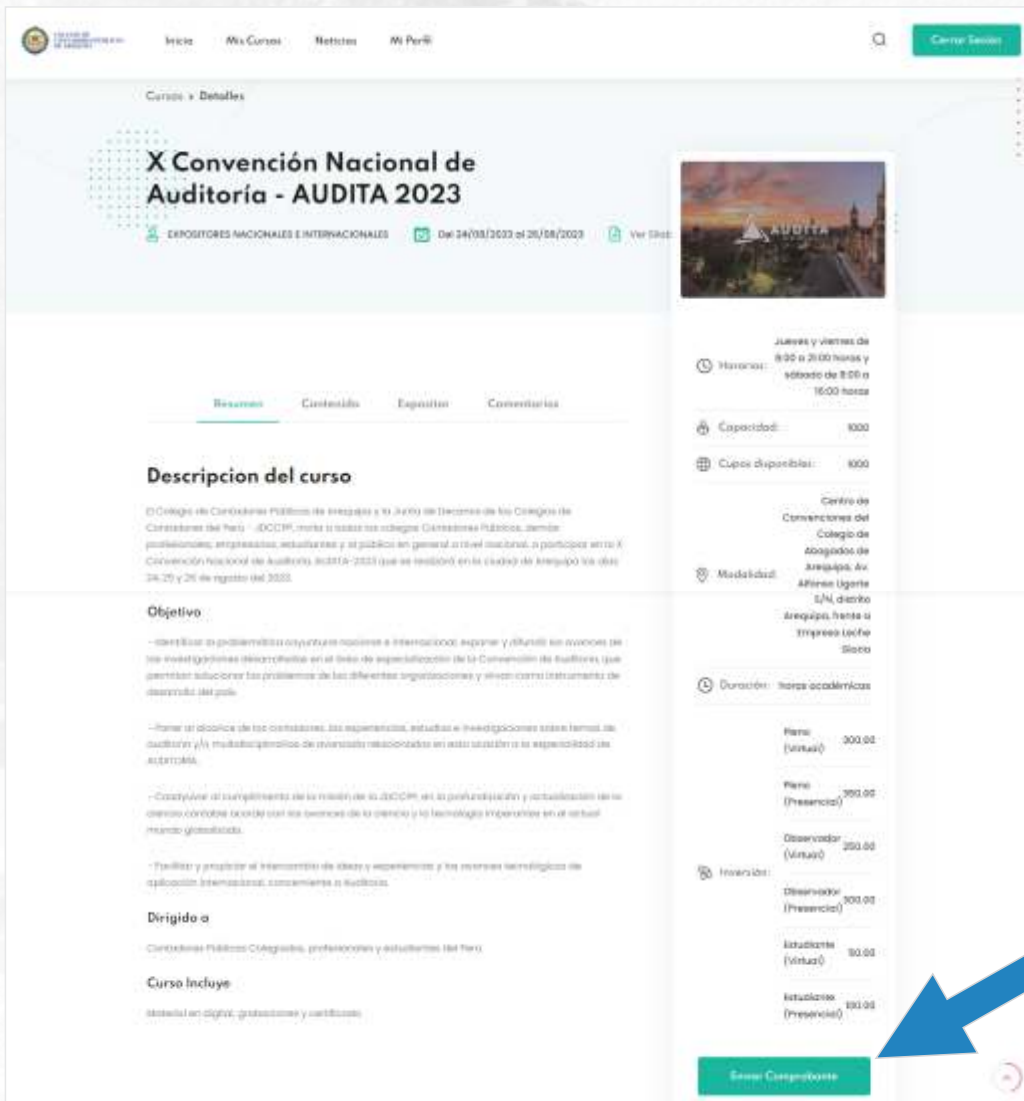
Inicio Mis Cursos Noticias Mi Perfil

Cerrar Sesion

Cursos » Detalles

X Convención Nacional de Auditoría - AUDITA 2023

EXPOSITORES NACIONALES E INTERNACIONALES Del 24/08/2023 al 26/08/2023 Ver Sílab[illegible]

AUDITA

Horarios: Jueves y viernes de 8:00 a 21:00 horas y sábado de 8:00 a 16:00 horas

Capacidad: 1000

Cupos disponibles: 1000

Modalidad: Centro de Convenciones del Colegio de Abogados de Arequipa, Av. Alferez Ugarte S/N, distrito Arequipa, frente a Empresa Leche Gloria

Duración: horas académicas

Inversión:

| | |
|---|---|
| Pleno (Virtual) | 300.00 |
| Pleno (Presencial) | 350.00 |
| Observador (Virtual) | 250.00 |
| Observador (Presencial) | 300.00 |
| Estudiante (Virtual) | 50.00 |
| Estudiante (Presencial) | 100.00 |

Enviar Comprobante

Resumen Contenido Expositor Comentarios

Descripcion del curso

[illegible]

Objetivo

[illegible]

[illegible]

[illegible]

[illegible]

Dirigido a

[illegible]

Curso Incluye

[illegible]